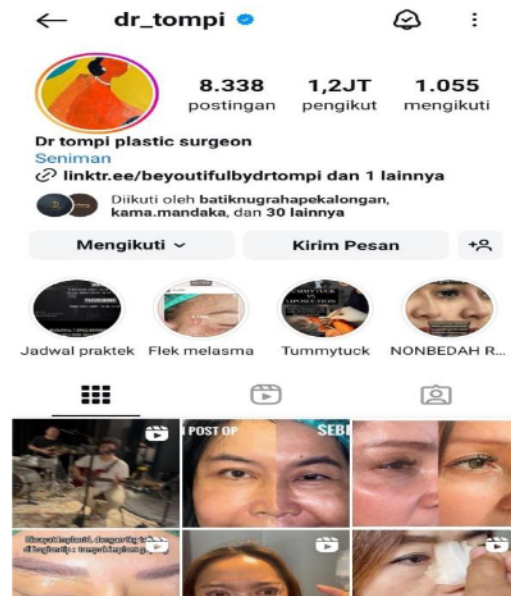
dr_tompi

8.338 postingan
1,2JT pengikut
1.055 mengikuti

Dr tompi plastic surgeon
Seniman
linktr.ee/beyoutifulbydrtompi dan 1 lainnya

Diikuti oleh batiknugrahapekalongan, kama.mandaka, dan 30 lainnya

Mengikuti
Kirim Pesan

Jadwal praktek
Flek melasma
Tummytuck
NONBEDAH R...

POST OP
SEB
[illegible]